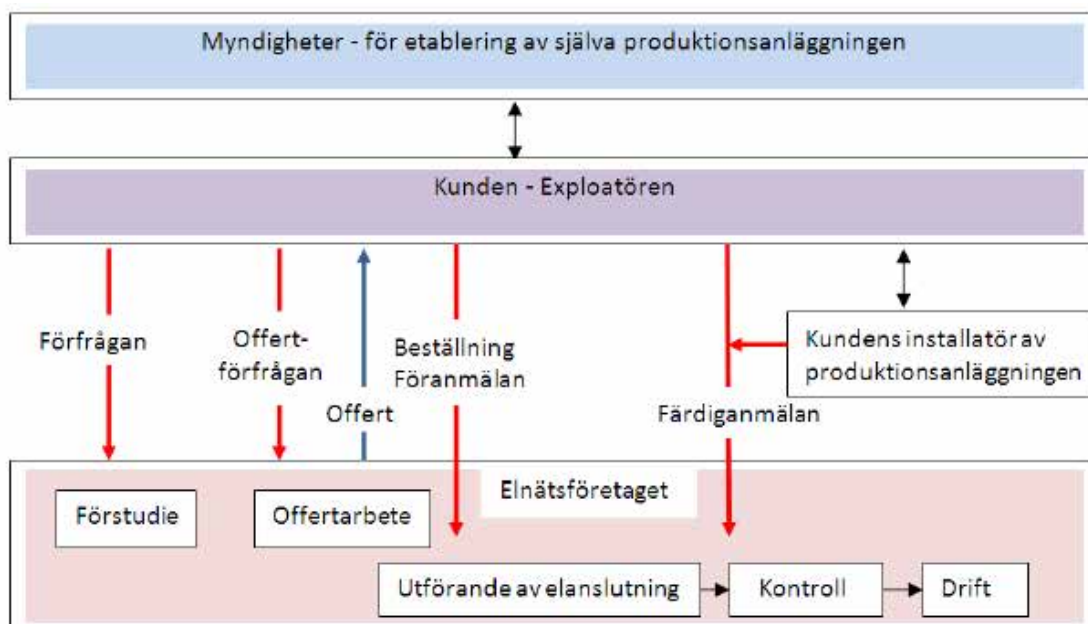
Myndigheter - för etablering av själva produktionsanläggningen

Kunden - Exploatören

Förfrågan

Offertförfrågan

Offert

Beställning
Föranmälan

Kundens installatör av produktionsanläggningen

Färdiganmälan

Elnätsföretaget

Förstudie

Offertarbete

Utförande av elanslutning

Kontroll

Drift